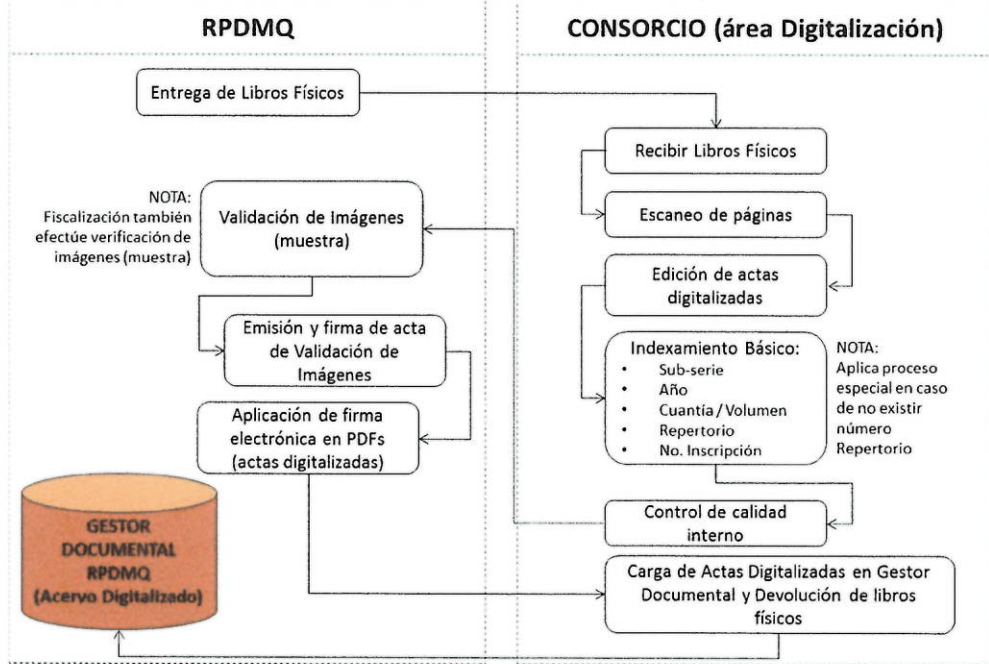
RPDMQ

CONSORCIO (área Digitalización)

Entrega de Libros Físicos

Recibir Libros Físicos

NOTA: Fiscalización también efectúe verificación de imágenes (muestra)

Validación de Imágenes (muestra)

Escaneo de páginas

Edición de actas digitalizadas

Emisión y firma de acta de Validación de Imágenes

Indexamiento Básico:
- Sub-serie
- Año
- Cuantía / Volumen
- Repertorio
- No. Inscripción

NOTA: Aplica proceso especial en caso de no existir número Repertorio

Aplicación de firma electrónica en PDFs (actas digitalizadas)

GESTOR DOCUMENTAL RPDMQ (Acervo Digitalizado)

Control de calidad interno

Carga de Actas Digitalizadas en Gestor Documental y Devolución de libros físicos